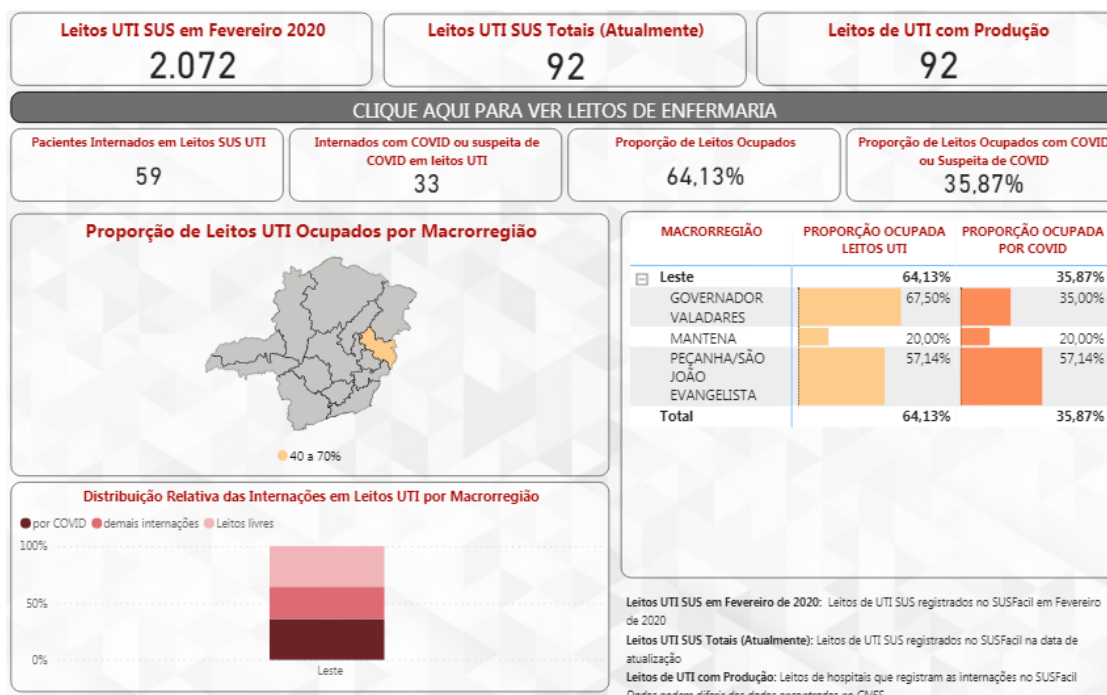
Leitos UTI SUS em Fevereiro 2020
2.072

Leitos UTI SUS Totais (Atualmente)
92

Leitos de UTI com Produção
92

CLIQUE AQUI PARA VER LEITOS DE ENFERMARIA

Pacientes Internados em Leitos SUS UTI
59

Internados com COVID ou suspeita de COVID em leitos UTI
33

Proporção de Leitos Ocupados
64,13%

Proporção de Leitos Ocupados com COVID ou Suspeita de COVID
35,87%

Proporção de Leitos UTI Ocupados por Macrorregião

40 a 70%

| MACRORREGIÃO | PROPORÇÃO OCUPADA LEITOS UTI | PROPORÇÃO OCUPADA POR COVID |
|---|---|---|
| ⊟ Leste | 64,13% | 35,87% |
| GOVERNADOR VALADARES | 67,50% | 35,00% |
| MANTENA | 20,00% | 20,00% |
| PEÇANHA/SÃO JOÃO EVANGELISTA | 57,14% | 57,14% |
| Total | 64,13% | 35,87% |

Distribuição Relativa das Internações em Leitos UTI por Macrorregião

por COVID demais internações Leitos livres

100%
50%
0%
Leste

Leitos UTI SUS em Fevereiro de 2020: Leitos de UTI SUS registrados no SUSFacil em Fevereiro de 2020
Leitos UTI SUS Totais (Atualmente): Leitos de UTI SUS registrados no SUSFacil na data de atualização
Leitos de UTI com Produção: Leitos de hospitais que registram as internações no SUSFacil
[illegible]